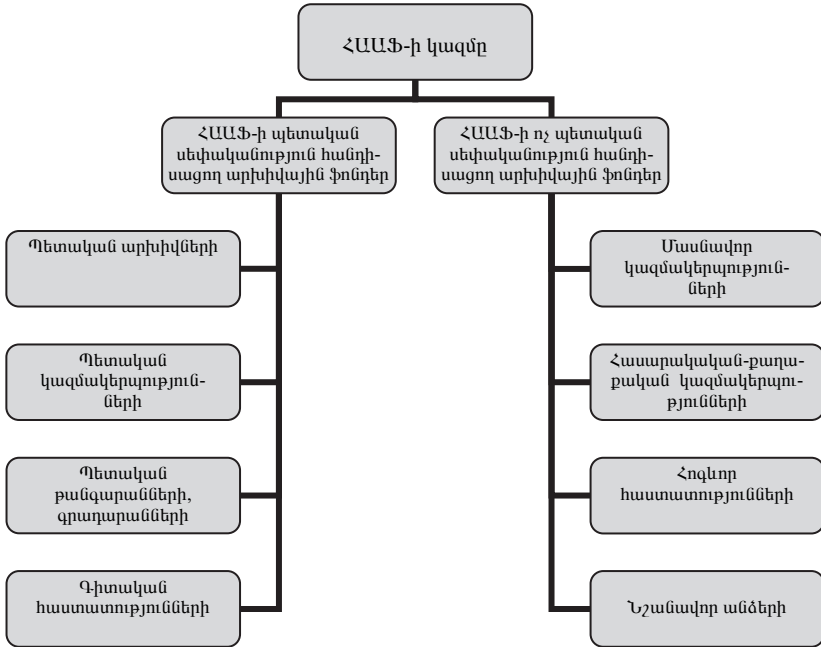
ՀԱԱՖ-ի կազմը

ՀԱԱՖ-ի պետական սեփականություն հանդիսացող արխիվային ֆոնդեր

ՀԱԱՖ-ի ոչ պետական սեփականություն հանդիսացող արխիվային ֆոնդեր

Պետական արխիվների

Պետական կազմակերպությունների

Պետական թանգարանների, գրադարանների

Գիտական հաստատությունների

Մասնավոր կազմակերպությունների

Հասարակական-քաղաքական կազմակերպությունների

Հոգևոր հաստատությունների

Նշանավոր անձերի